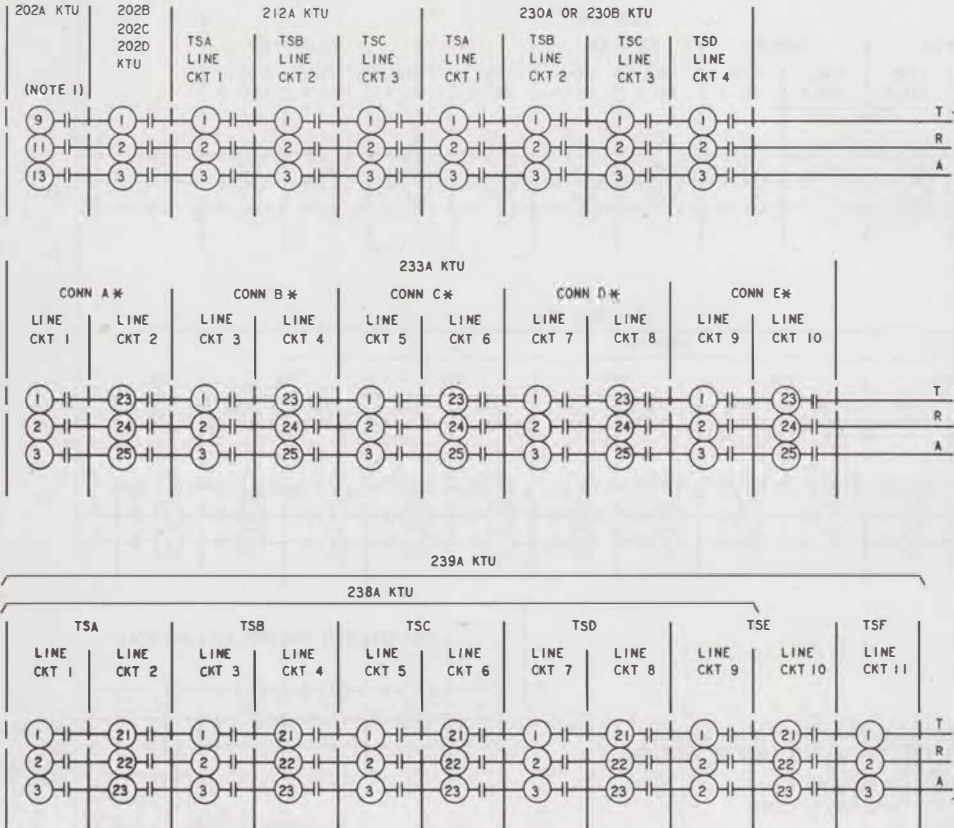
202A KTU

(NOTE 1)

202B 202C 202D KTU

212A KTU

230A OR 230B KTU

TSA LINE CKT 1

TSB LINE CKT 2

TSC LINE CKT 3

TSA LINE CKT 1

TSB LINE CKT 2

TSC LINE CKT 3

TSD LINE CKT 4

9 1 1 1 1 1 1 1 1 T
11 2 2 2 2 2 2 2 2 R
13 3 3 3 3 3 3 3 3 A

233A KTU

CONN A*

LINE CKT 1

LINE CKT 2

CONN B*

LINE CKT 3

LINE CKT 4

CONN C*

LINE CKT 5

LINE CKT 6

CONN D*

LINE CKT 7

LINE CKT 8

CONN E*

LINE CKT 9

LINE CKT 10

1 23 1 23 1 23 1 23 1 23 T
2 24 2 24 2 24 2 24 2 24 R
3 25 3 25 3 25 3 25 3 25 A

239A KTU

238A KTU

TSA

LINE CKT 1

LINE CKT 2

TSB

LINE CKT 3

LINE CKT 4

TSC

LINE CKT 5

LINE CKT 6

TSD

LINE CKT 7

LINE CKT 8

TSE

LINE CKT 9

LINE CKT 10

TSF

LINE CKT 11

1 21 1 21 1 21 1 21 1 21 1 T
2 22 2 22 2 22 2 22 2 22 2 R
3 23 3 23 3 23 3 23 2 23 3 A